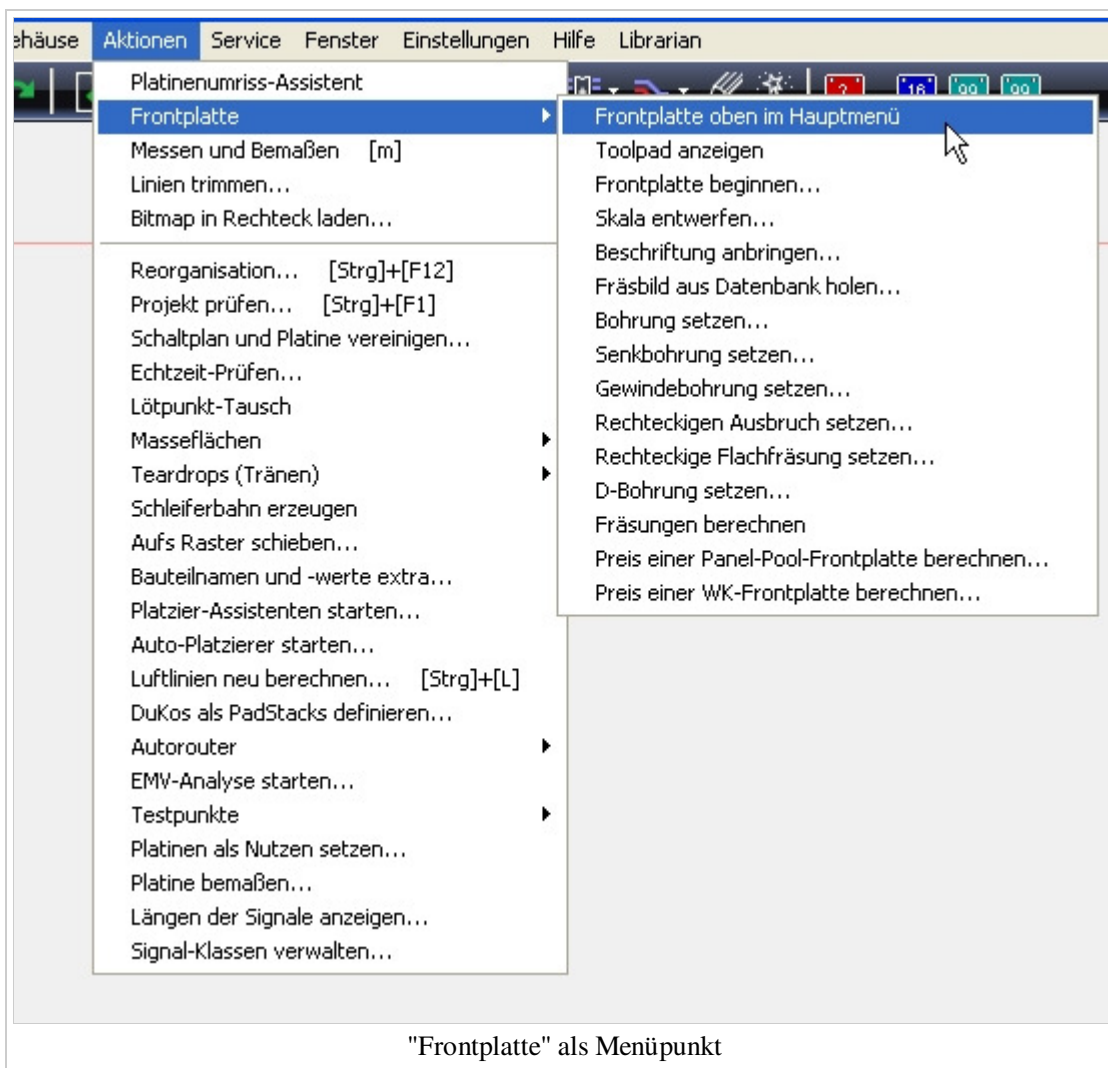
ehäuse Aktionen Service Fenster Einstellungen Hilfe Librarian

16 99 99

Platinenumriss-Assistent
Frontplatte
Messen und Bemaßen [m]
Linien trimmen...
Bitmap in Rechteck laden...
Reorganisation... [Strg]+[F12]
Projekt prüfen... [Strg]+[F1]
Schaltplan und Platine vereinigen...
Echtzeit-Prüfen...
Lötpunkt-Tausch
Masseflächen
Teardrops (Tränen)
Schleiferbahn erzeugen
Aufs Raster schieben...
Bauteilnamen und -werte extra...
Platzier-Assistenten starten...
Auto-Platzierer starten...
Luftlinien neu berechnen... [Strg]+[L]
DuKos als PadStacks definieren...
Autorouter
EMV-Analyse starten...
Testpunkte
Platinen als Nutzen setzen...
Platine bemaßen...
Längen der Signale anzeigen...
Signal-Klassen verwalten...

Frontplatte oben im Hauptmenü
Toolpad anzeigen
Frontplatte beginnen...
Skala entwerfen...
Beschriftung anbringen...
Fräsbild aus Datenbank holen...
Bohrung setzen...
Senkbohrung setzen...
Gewindebohrung setzen...
Rechteckigen Ausbruch setzen...
Rechteckige Flachfräsung setzen...
D-Bohrung setzen...
Fräsungen berechnen
Preis einer Panel-Pool-Frontplatte berechnen...
Preis einer WK-Frontplatte berechnen...

"Frontplatte" als Menüpunkt